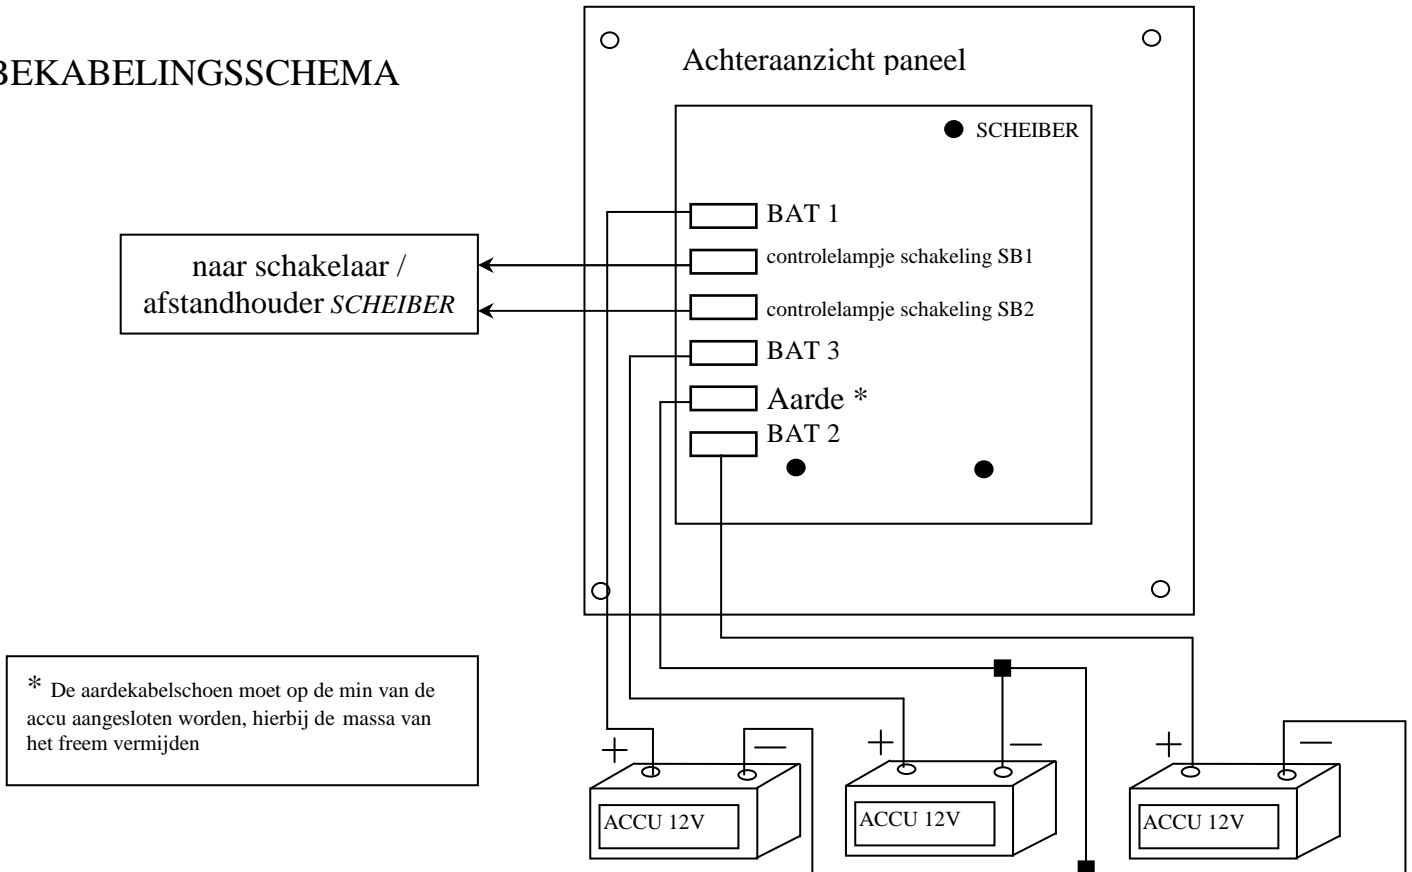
BEKABELINGSSCHEMA

Achteraanzicht paneel

SCHEIBER

BAT 1

controlelampje schakeling SB1

controlelampje schakeling SB2

BAT 3

Aarde *

BAT 2

naar schakelaar / afstandhouder *SCHEIBER*

* De aardekabelschoen moet op de min van de accu aangesloten worden, hierbij de massa van het freem vermijden

+ —

ACCU 12V

+ —

ACCU 12V

+ —

ACCU 12V